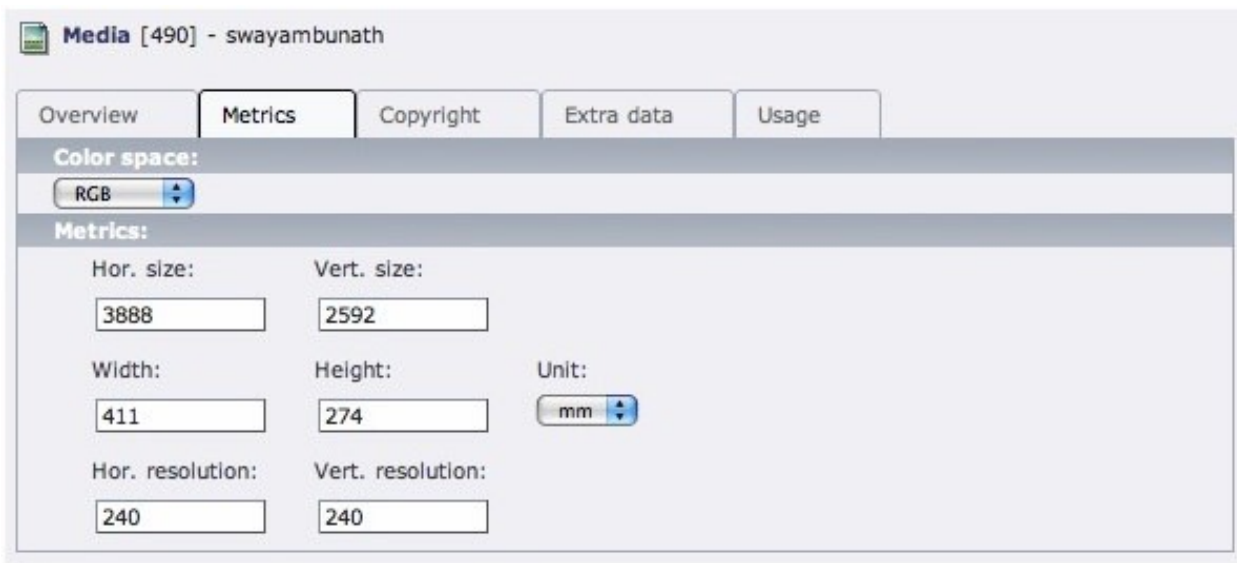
Media [490] - swayambunath

Overview | Metrics | Copyright | Extra data | Usage

Color space:

RGB

Metrics:

Hor. size: 3888

Vert. size: 2592

Width: 411

Height: 274

Unit: mm

Hor. resolution: 240

Vert. resolution: 240